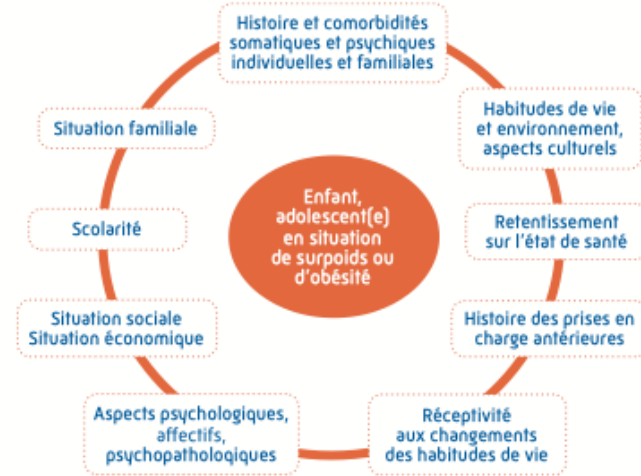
Enfant, adolescent(e) en situation de surpoids ou d'obésité

Histoire et comorbidités somatiques et psychiques individuelles et familiales

Habitudes de vie et environnement, aspects culturels

Retentissement sur l'état de santé

Histoire des prises en charge antérieures

Réceptivité aux changements des habitudes de vie

Aspects psychologiques, affectifs, psychopathologiques

Situation sociale
Situation économique

Scolarité

Situation familiale